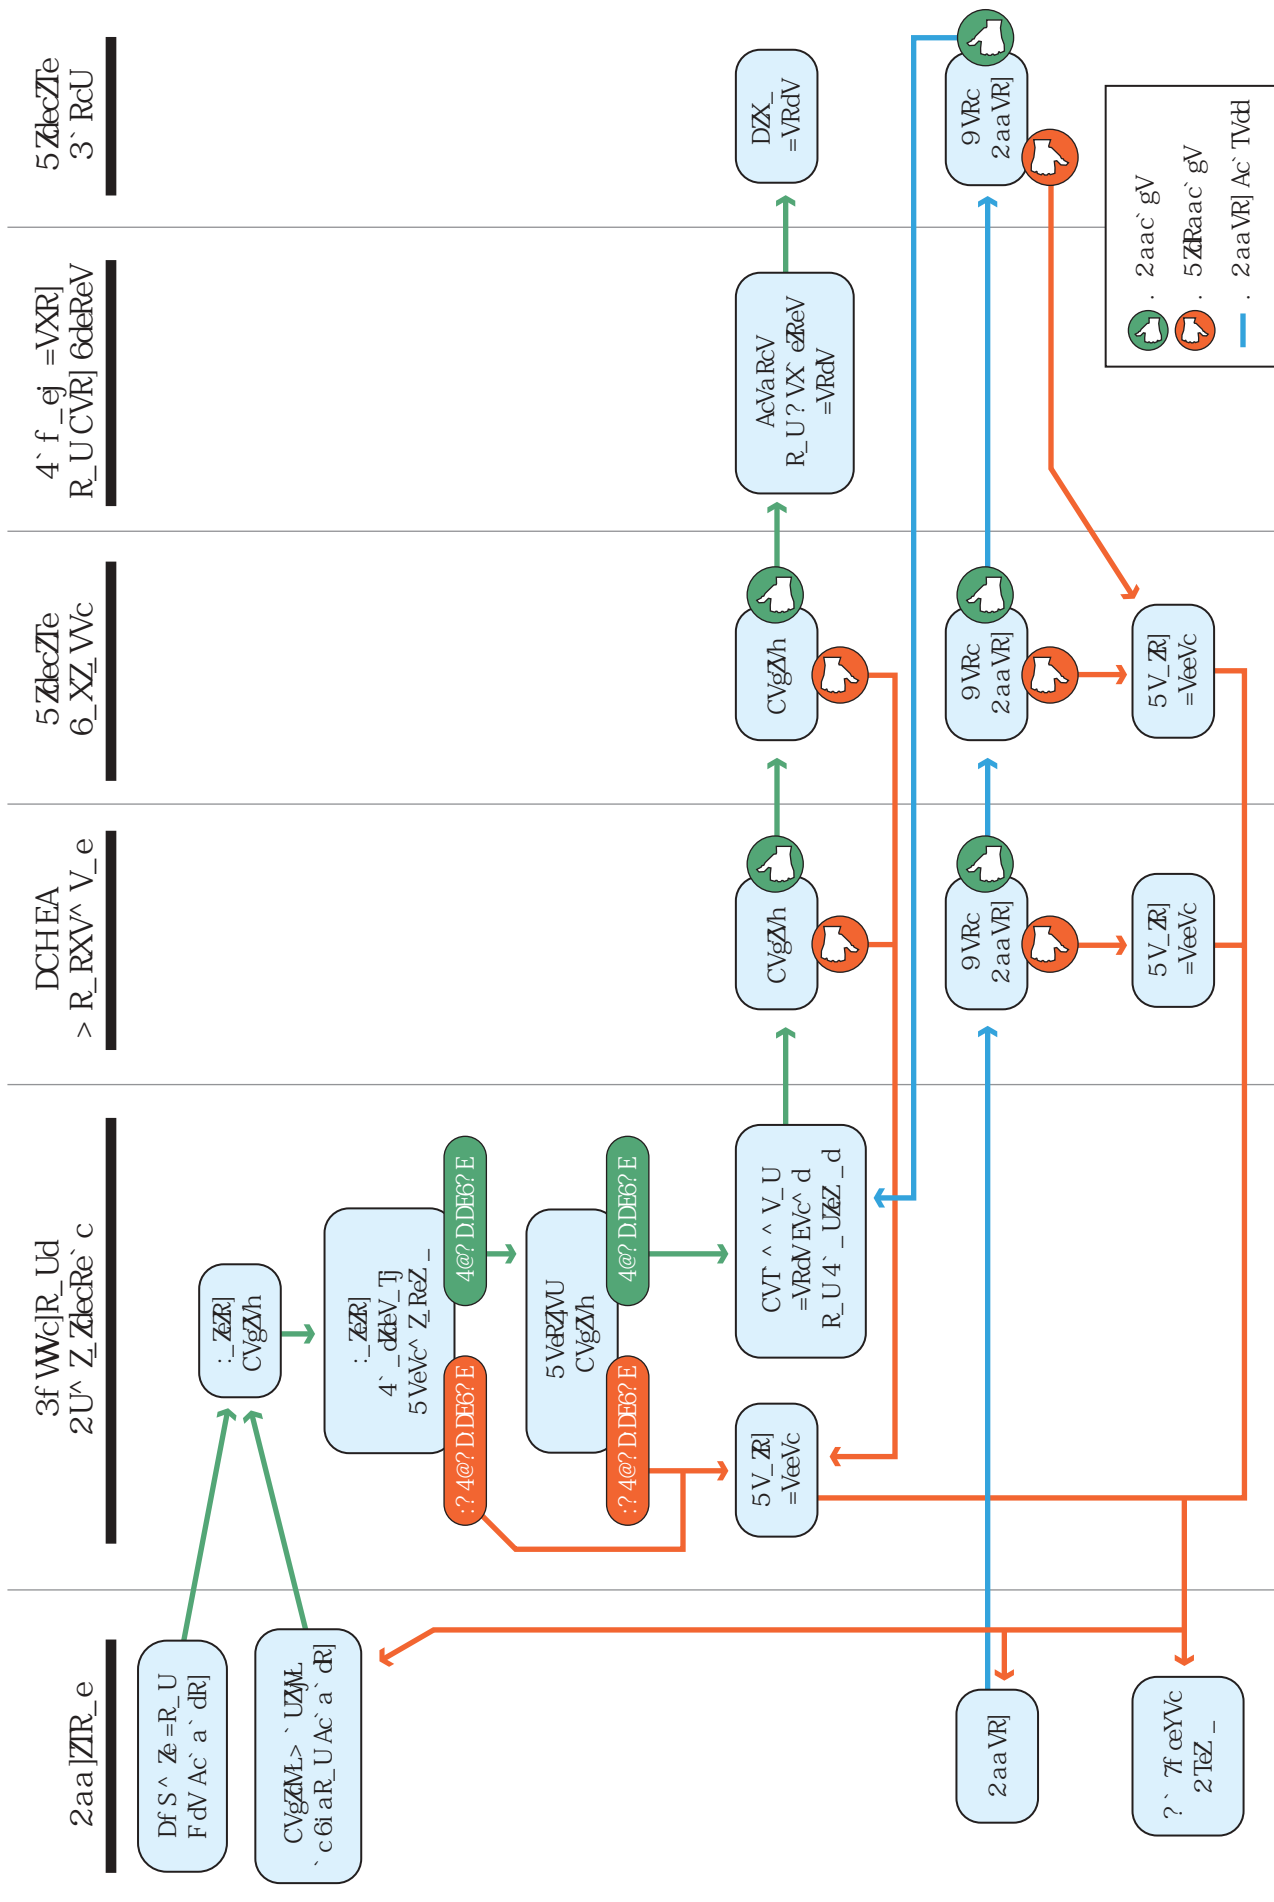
5ZdecZTe
3`RcU

4`f_ej =VXR]
R_U CVR] 6deReV

5ZdecZTe
6_XZ_VVc

DCHEA
>R_RXV^V_e

3fWWc]R_Ud
2U^Z_ZdecReZ`c

2aa]ZTR_e

DZX_
=VRdV

AcVaRcV
R_U ?VX`eZReV
=VRdV

CVgZVh

CVgZVh

9VRc
2aaVR]

9VRc
2aaVR]

9VRc
2aaVR]

5V_ZR]
=VeeVc

5V_ZR]
=VeeVc

:_ZeZR]
CVgZVh

:_ZeZR]
4`_dZdeV_Tj
5VeVc^Z_ReZ`_

4@?D:DE6?E

:?4@?D:DE6?E

5VeRZ]VU
CVgZVh

4@?D:DE6?E

:?4@?D:DE6?E

CVT`^^V_U
=VRdV EVc^d
R_U 4`_UZeZ`_d

5V_ZR]
=VeeVc

Df S^ Ze =R_U
FdV Ac`a`dR]

CVgZdVU>`UZWjL
`c 6iaR_U Ac`a`dR]

2aaVR]

?`e 7fceYVc
2TeZ`_

2aac`gV
5ZdRaac`gV
2aaVR] Ac`TVdd